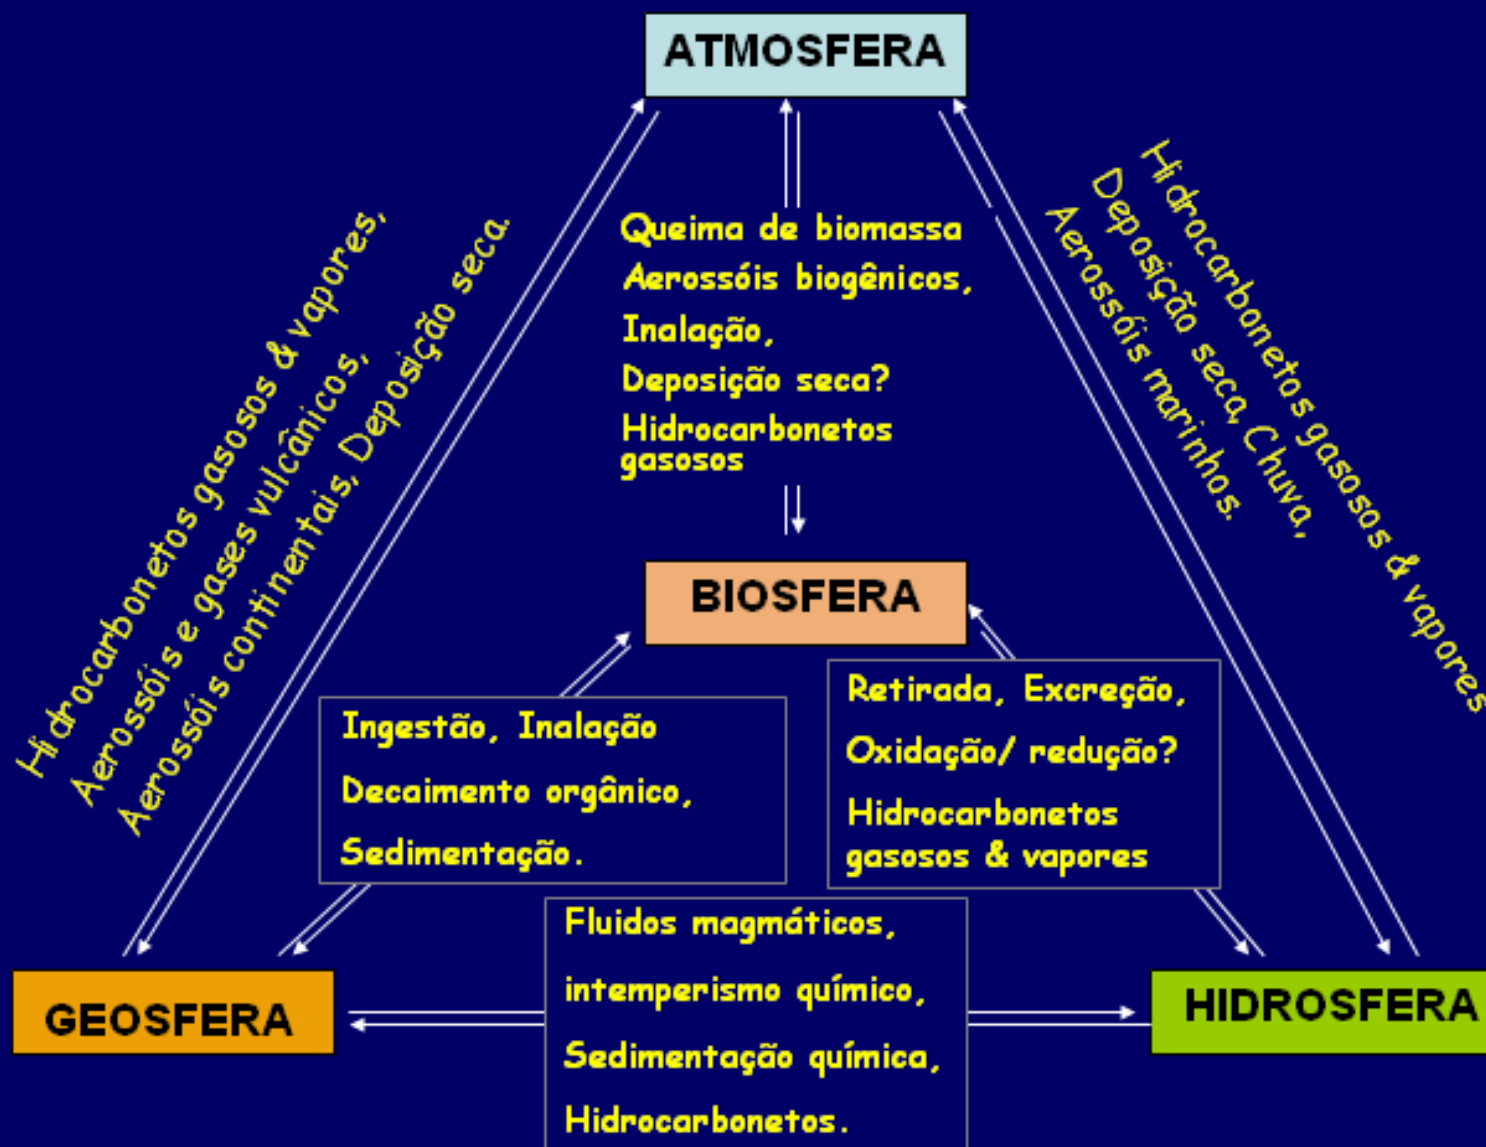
ATMOSFERA

Hidrocarbonetos gasosos & vapores,
Aerossóis e gases vulcânicos,
Aerossóis continentais, Deposição seca.

Queima de biomassa
Aerossóis biogênicos,
Inalação,
Deposição seca?
Hidrocarbonetos gasosos

Hidrocarbonetos gasosos & vapores
Deposição seca, Chuva,
Aerossóis marinhos.

BIOSFERA

Ingestão, Inalação
Decaimento orgânico,
Sedimentação.

Retirada, Excreção,
Oxidação/ redução?
Hidrocarbonetos gasosos & vapores

GEOSFERA

Fluidos magmáticos,
intemperismo químico,
Sedimentação química,
Hidrocarbonetos.

HIDROSFERA